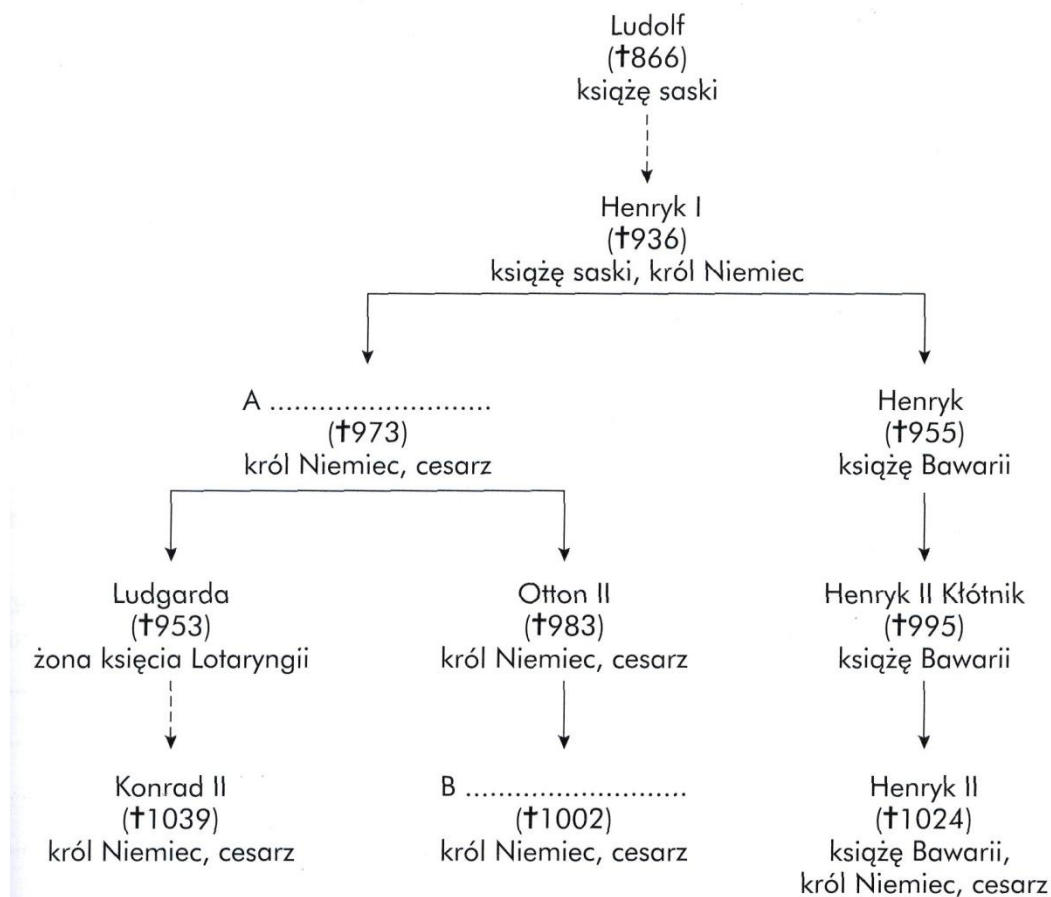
Ludolf
(†866)
książę saski

Henryk I
(†936)
książę saski, król Niemiec

A ..........................
(†973)
król Niemiec, cesarz

Henryk
(†955)
książę Bawarii

Ludgarda
(†953)
żona księcia Lotaryngii

Otton II
(†983)
król Niemiec, cesarz

Henryk II Kłótnik
(†995)
książę Bawarii

Konrad II
(†1039)
król Niemiec, cesarz

B ..........................
(†1002)
król Niemiec, cesarz

Henryk II
(†1024)
książę Bawarii,
król Niemiec, cesarz